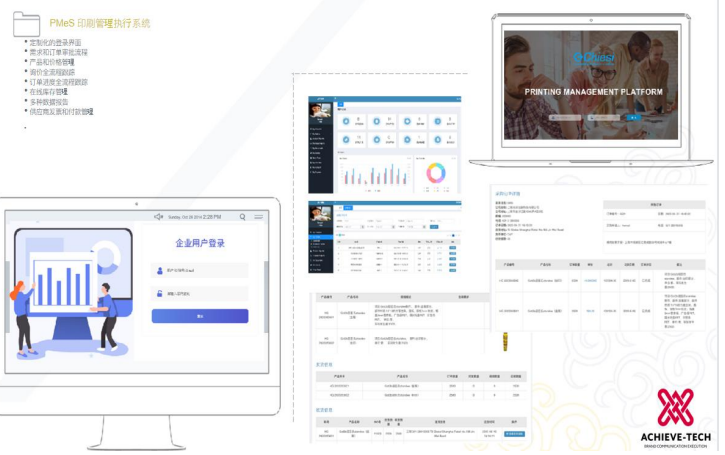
PMeS 印刷管理执行系统

定制化的登录界面
需求和订单审批流程
产品和价格管理
询价全流程跟踪
订单进度全流程跟踪
在线库存管理
多种数据报告
供应商反馈和付款管理

PRINTING MANAGEMENT PLATFORM

Sunday, Oct 06 2019 2:28 PM

企业用户登录

登录

ACHIEVE-TECH
BRAND COMMUNICATION EXECUTION